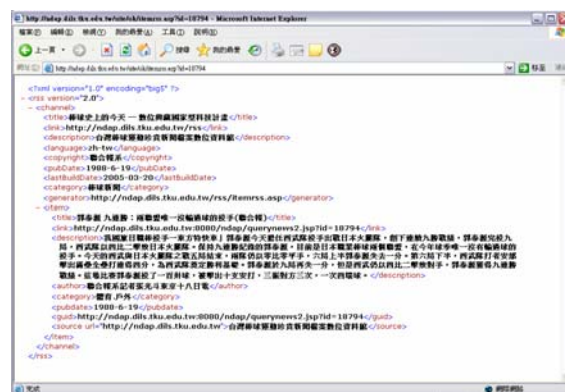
http://ndap.dils.tku.edu.tw/sitefeb/itemrss.asp?id=18794 - Microsoft Internet Explorer

檔案(F) 編輯(E) 檢視(V) 我的最愛(A) 工具(T) 說明(H)

上一頁 搜尋 我的最愛

網址(D) http://ndap.dils.tku.edu.tw/sitefeb/itemrss.asp?id=18794 移至

<?xml version="1.0" encoding="big5" ?>
- <rss version="2.0">
- <channel>
<title>棒球史上的今天 — 數位典藏國家型科技計畫</title>
<link>http://ndap.dils.tku.edu.tw/rss/</link>
<description>台灣棒球運動珍貴新聞檔案數位資料庫</description>
<language>zh-tw</language>
<copyright>聯合報系</copyright>
<pubDate>1988-6-19</pubDate>
<lastBuildDate>2005-03-20</lastBuildDate>
<category>棒球新聞</category>
<generator>http://ndap.dils.tku.edu.tw/rss/Itemrss.asp</generator>
- <item>
<title>郭泰源 九連勝：兩聯盟唯一投滿勝球的投手(聯合報)</title>
<link>http://ndap.dils.tku.edu.tw:8080/ndap/querynews2.jsp?id=18794</link>
<description>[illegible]</description>
<author>聯合報系記者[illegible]</author>
<category>體育.戶外</category>
<pubdate>1988-6-19</pubdate>
<guid>http://ndap.dils.tku.edu.tw:8080/ndap/querynews2.jsp?id=18794</guid>
<source url="http://ndap.dils.tku.edu.tw">台灣棒球運動珍貴新聞檔案數位資料庫</source>
</item>
</channel>
</rss>

完成 網際網路